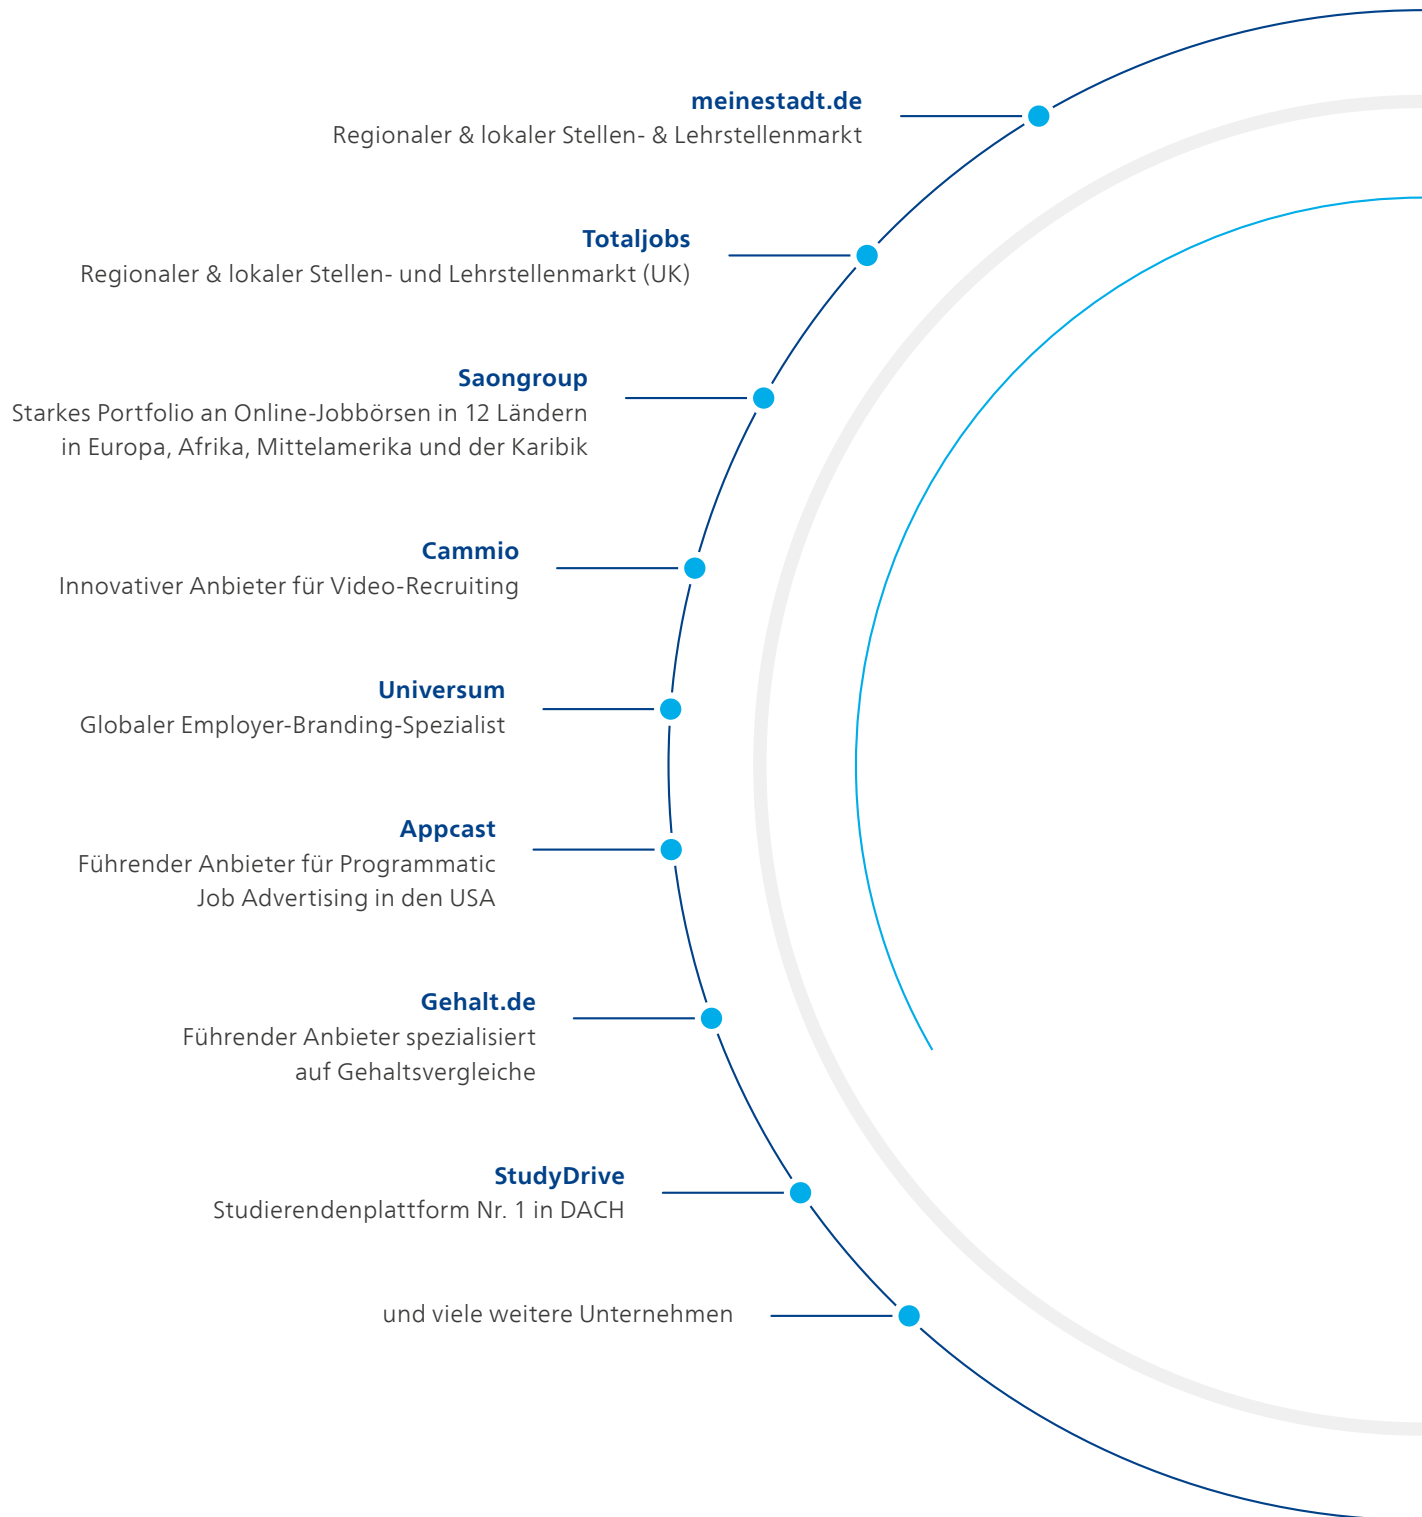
meinestadt.de
Regionaler & lokaler Stellen- & Lehrstellenmarkt

Totaljobs
Regionaler & lokaler Stellen- und Lehrstellenmarkt (UK)

Saongroup
Starkes Portfolio an Online-Jobbörsen in 12 Ländern in Europa, Afrika, Mittelamerika und der Karibik

Cammio
Innovativer Anbieter für Video-Recruiting

Universum
Globaler Employer-Branding-Spezialist

Appcast
Führender Anbieter für Programmatic Job Advertising in den USA

Gehalt.de
Führender Anbieter spezialisiert auf Gehaltsvergleiche

StudyDrive
Studierendenplattform Nr. 1 in DACH

und viele weitere Unternehmen